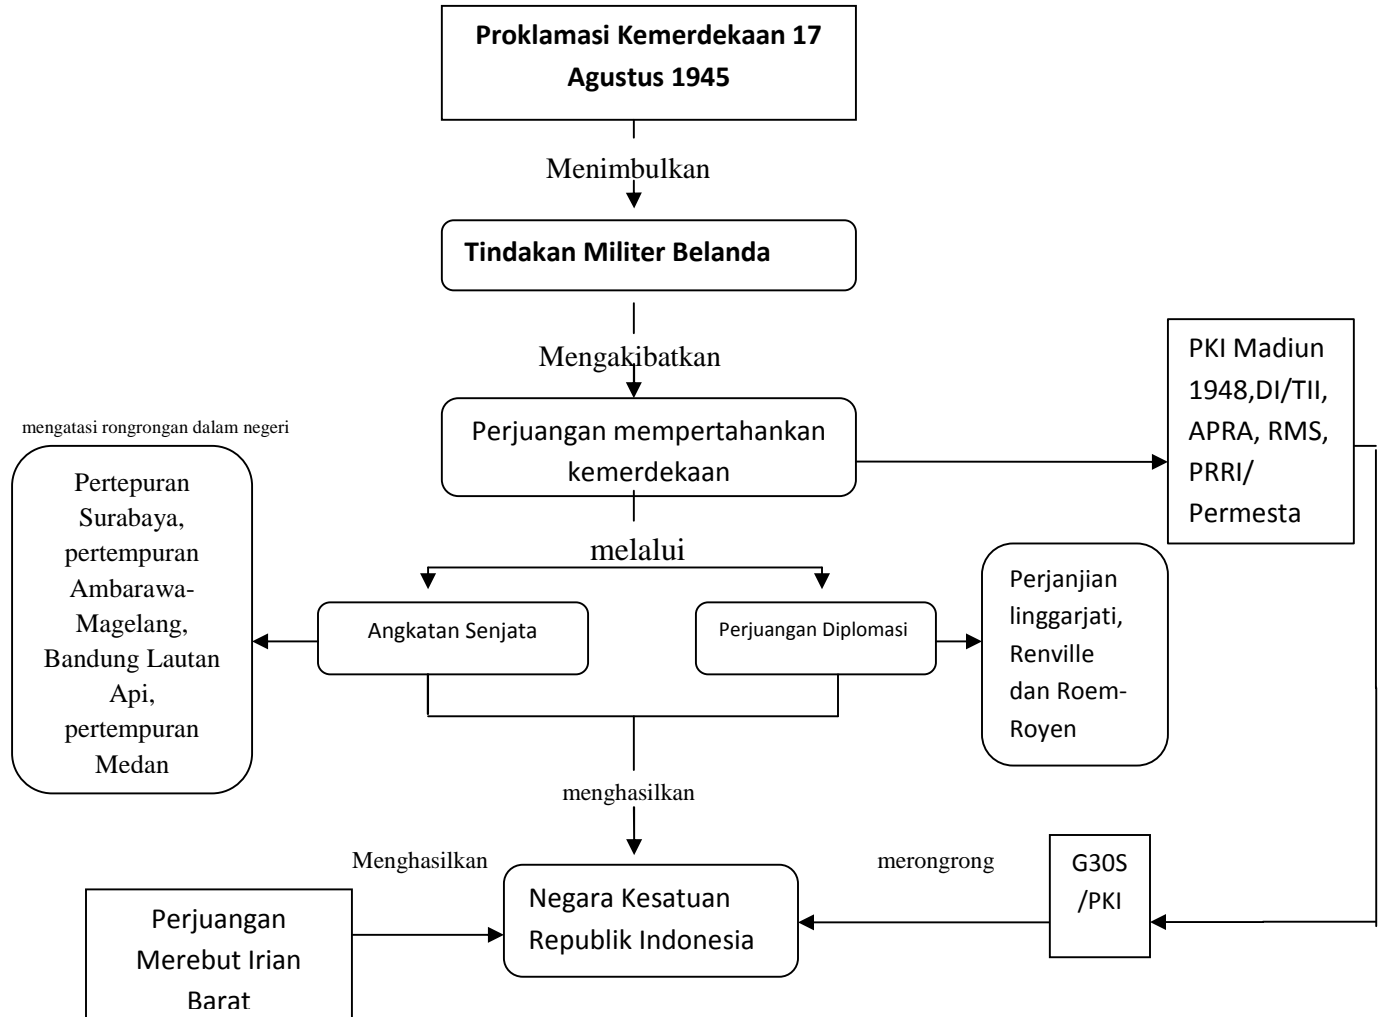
Proklamasi Kemerdekaan 17 Agustus 1945

Menimbulkan

Tindakan Militer Belanda

Mengakibatkan

Perjuangan mempertahankan kemerdekaan

PKI Madiun 1948,DI/TII, APRA, RMS, PRRI/ Permesta

mengatasi rongrongan dalam negeri

Pertepuran Surabaya, pertempuran Ambarawa-Magelang, Bandung Lautan Api, pertempuran Medan

melalui

Angkatan Senjata

Perjuangan Diplomasi

Perjanjian linggarjati, Renville dan Roem-Royen

menghasilkan

Menghasilkan

merongrong

G30S /PKI

Negara Kesatuan Republik Indonesia

Perjuangan Merebut Irian Barat